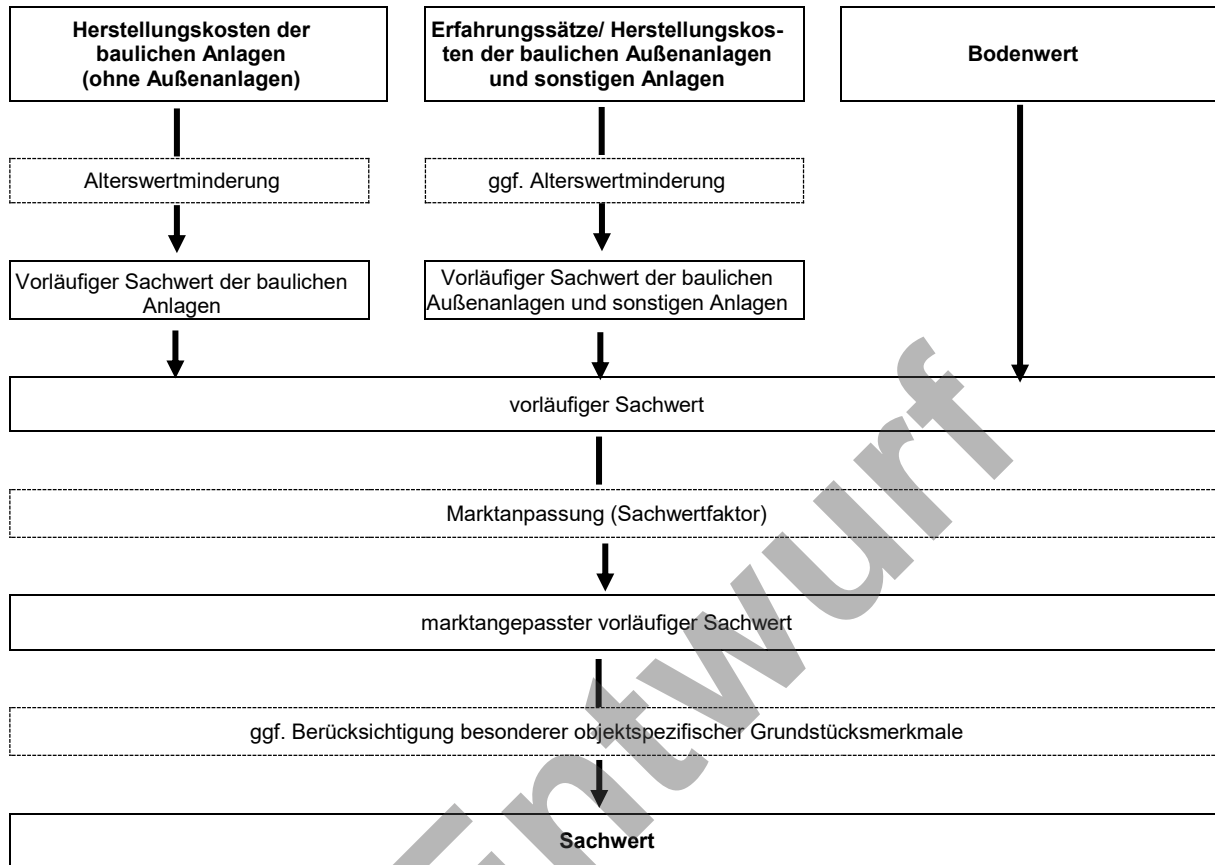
Herstellungskosten der baulichen Anlagen (ohne Außenanlagen)

Erfahrungssätze/ Herstellungskosten der baulichen Außenanlagen und sonstigen Anlagen

Bodenwert

Alterswertminderung

ggf. Alterswertminderung

Vorläufiger Sachwert der baulichen Anlagen

Vorläufiger Sachwert der baulichen Außenanlagen und sonstigen Anlagen

vorläufiger Sachwert

Marktanpassung (Sachwertfaktor)

marktangepasster vorläufiger Sachwert

ggf. Berücksichtigung besonderer objektspezifischer Grundstücksmerkmale

Sachwert

Entwurf